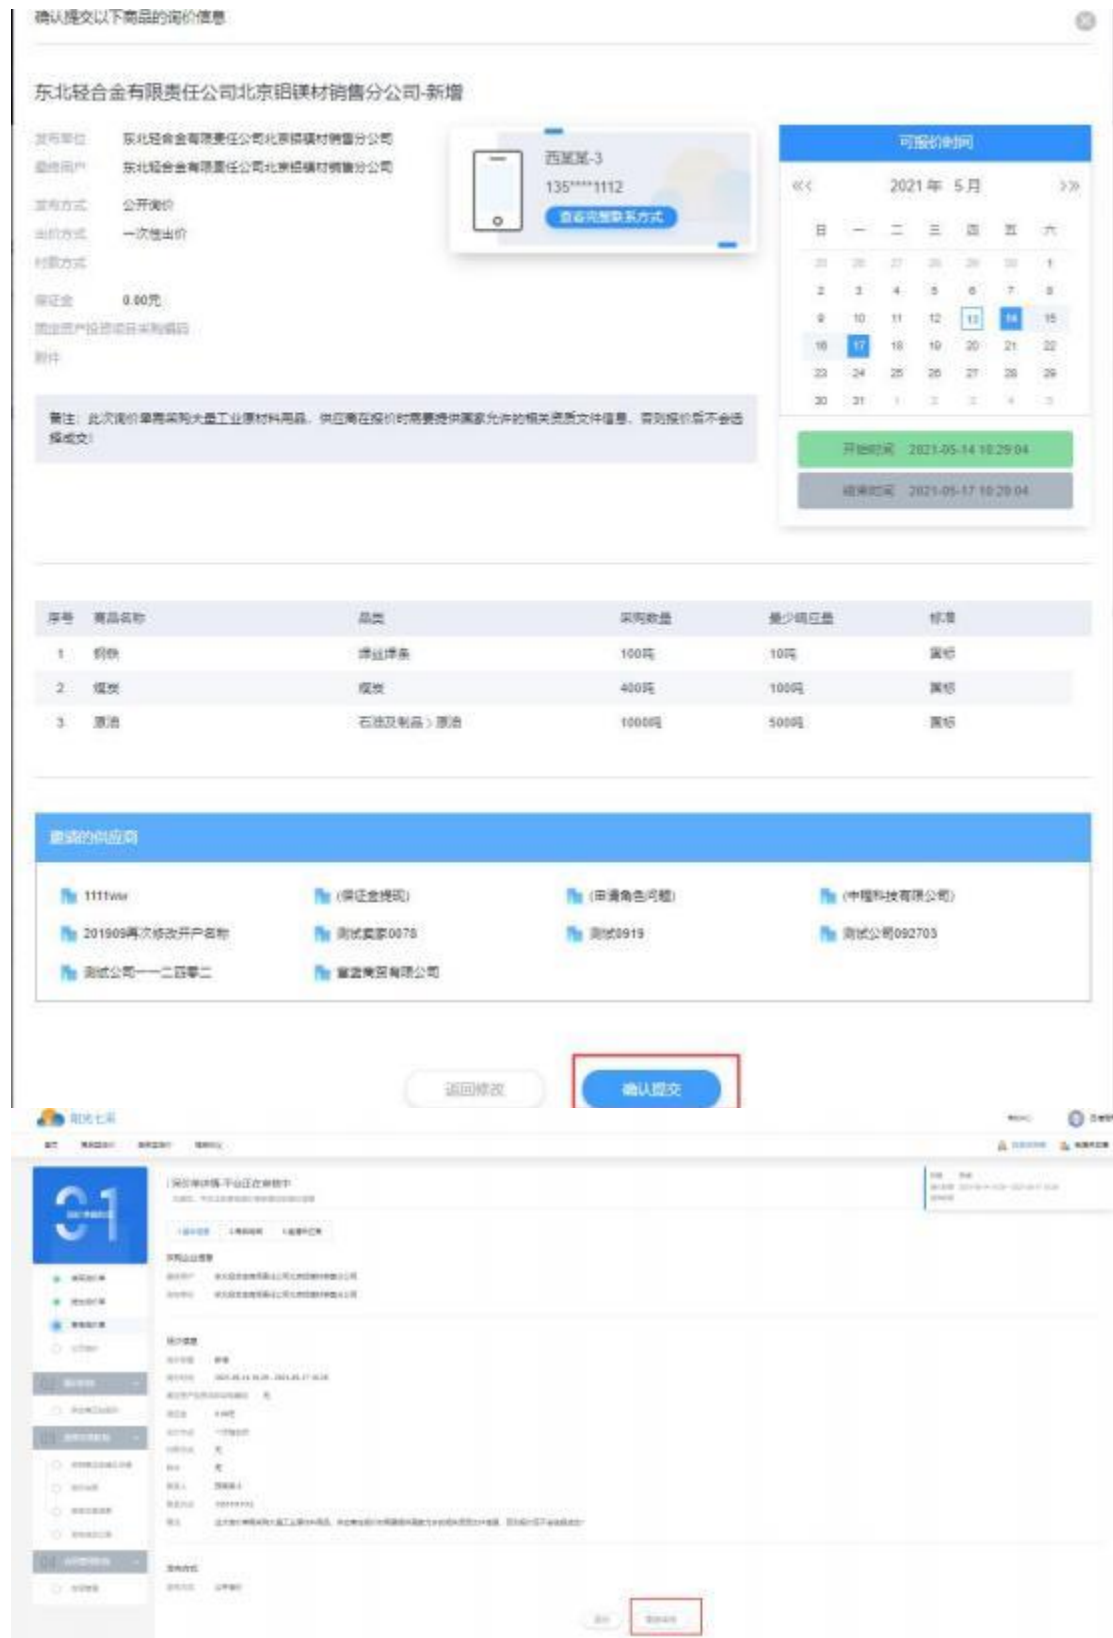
确认提交以下商品的询价信息

东北轻合金有限责任公司北京铝镁材销售分公司-新增

发布单位 东北轻合金有限责任公司北京铝镁材销售分公司
最终用户 东北轻合金有限责任公司北京铝镁材销售分公司
发布方式 公开询价
出价方式 一次性出价
付款方式
保证金 0.00元
固定资产投资项目采购编码
附件

西某某-3
135****1112
查看完整联系方式

可报价时间
2021 年 5 月

| 日 | 一 | 二 | 三 | 四 | 五 | 六 |
|---|---|---|---|---|---|---|
| 25 | 26 | 27 | 28 | 29 | 30 | 1 |
| 2 | 3 | 4 | 5 | 6 | 7 | 8 |
| 9 | 10 | 11 | 12 | 13 | 14 | 15 |
| 16 | 17 | 18 | 19 | 20 | 21 | 22 |
| 23 | 24 | 25 | 26 | 27 | 28 | 29 |
| 30 | 31 | 1 | 2 | 3 | 4 | 5 |

开始时间 2021-05-14 10:29:04
结束时间 2021-05-17 10:29:04

备注：此次询价单需采购大量工业原材料用品，供应商在报价时需要提供国家允许的相关资质文件信息，否则报价后不会选择成交!

| 序号 | 商品名称 | 品类 | 采购数量 | 最少响应量 | 标准 |
|---|---|---|---|---|---|
| 1 | 钢铁 | 焊丝焊条 | 100吨 | 10吨 | 国标 |
| 2 | 煤炭 | 煤炭 | 400吨 | 100吨 | 国标 |
| 3 | 原油 | 石油及制品 > 原油 | 1000吨 | 500吨 | 国标 |

邀请的供应商

1111ww
(保证金提现)
(田满角色问题)
(中锂科技有限公司)
201909再次修改开户名称
测试卖家0078
测试0919
测试公司092703
测试公司——二四零二
富盈商贸有限公司

返回修改
确认提交

阳光七采

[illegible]